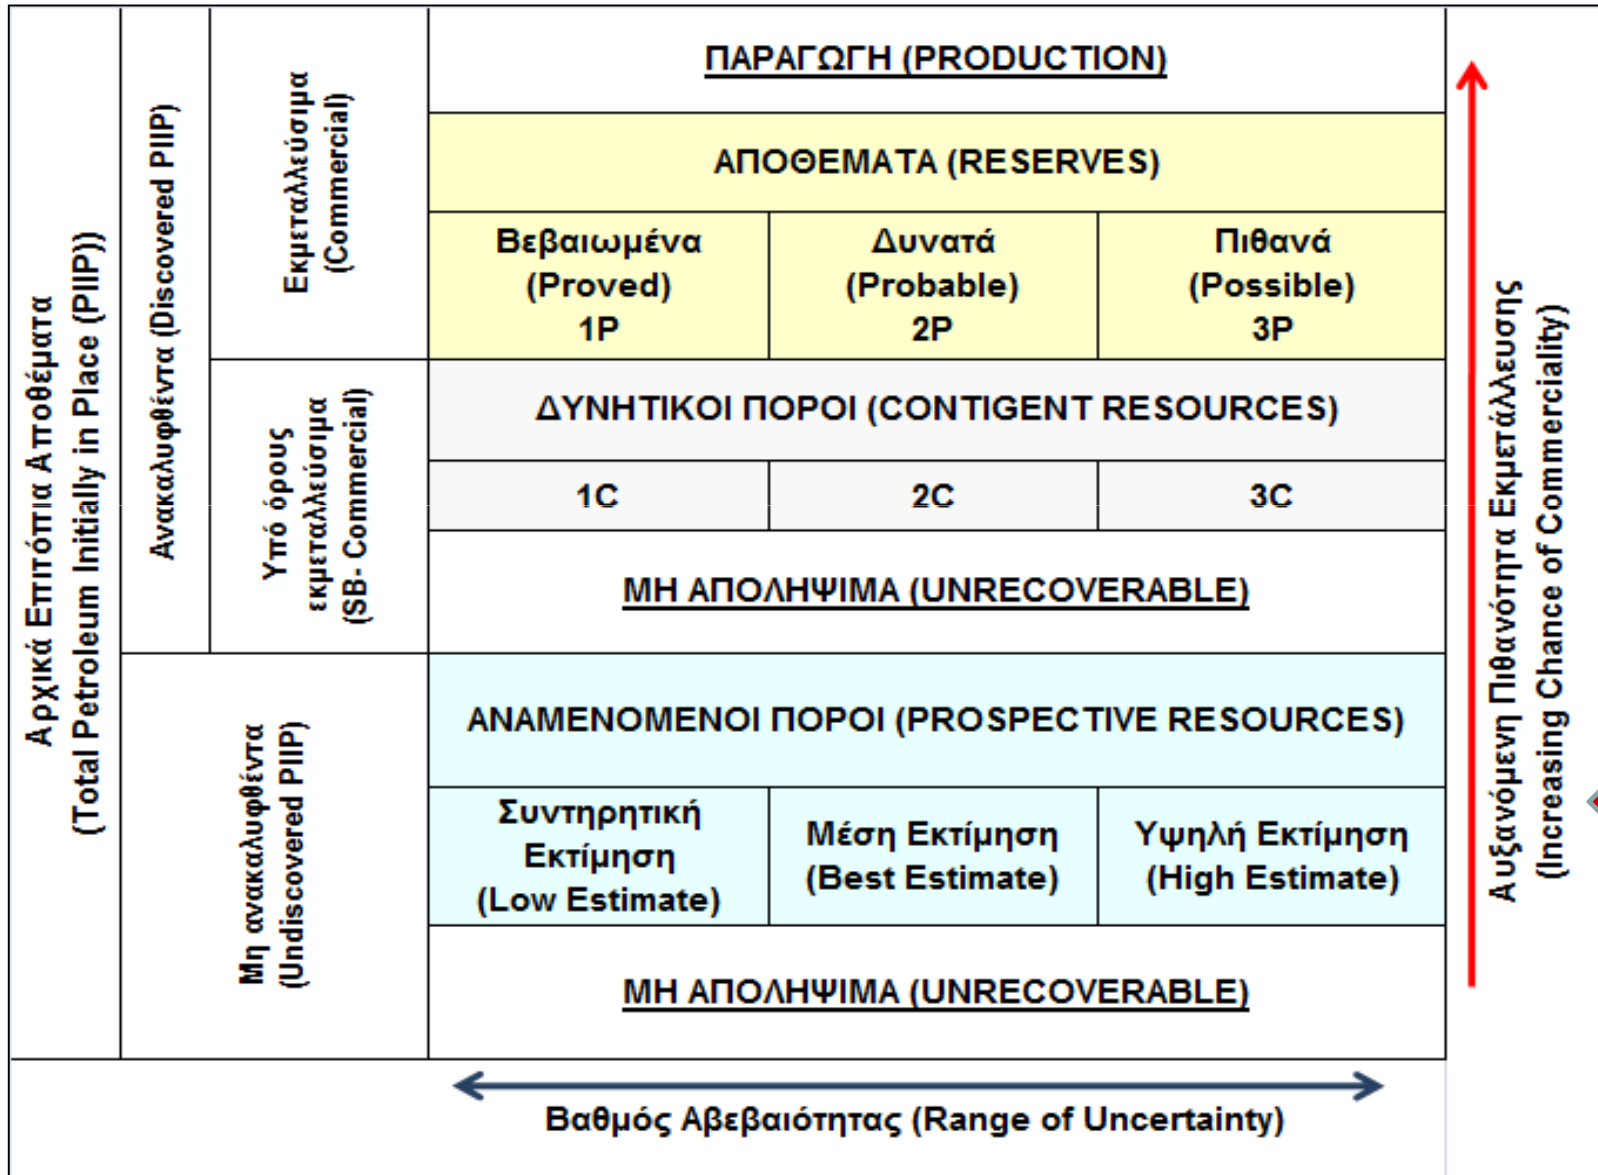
Αρχικά Επιτόπια Αποθέματα (Total Petroleum Initially in Place (PIIP))

Ανακαλυφθέντα (Discovered PIIP)

Εκμεταλλεύσιμα (Commercial)

ΠΑΡΑΓΩΓΗ (PRODUCTION)

ΑΠΟΘΕΜΑΤΑ (RESERVES)

| Βεβαιωμένα (Proved) 1P | Δυνατά (Probable) 2P | Πιθανά (Possible) 3P |
|---|---|---|

Υπό όρους εκμεταλλεύσιμα (SB- Commercial)

ΔΥΝΗΤΙΚΟΙ ΠΟΡΟΙ (CONTIGENT RESOURCES)

| 1C | 2C | 3C |
|---|---|---|

ΜΗ ΑΠΟΛΗΨΙΜΑ (UNRECOVERABLE)

Μη ανακαλυφθέντα (Undiscovered PIIP)

ΑΝΑΜΕΝΟΜΕΝΟΙ ΠΟΡΟΙ (PROSPECTIVE RESOURCES)

| Συντηρητική Εκτίμηση (Low Estimate) | Μέση Εκτίμηση (Best Estimate) | Υψηλή Εκτίμηση (High Estimate) |
|---|---|---|

ΜΗ ΑΠΟΛΗΨΙΜΑ (UNRECOVERABLE)

Αυξανόμενη Πιθανότητα Εκμετάλλευσης (Increasing Chance of Commerciality)

Βαθμός Αβεβαιότητας (Range of Uncertainty)